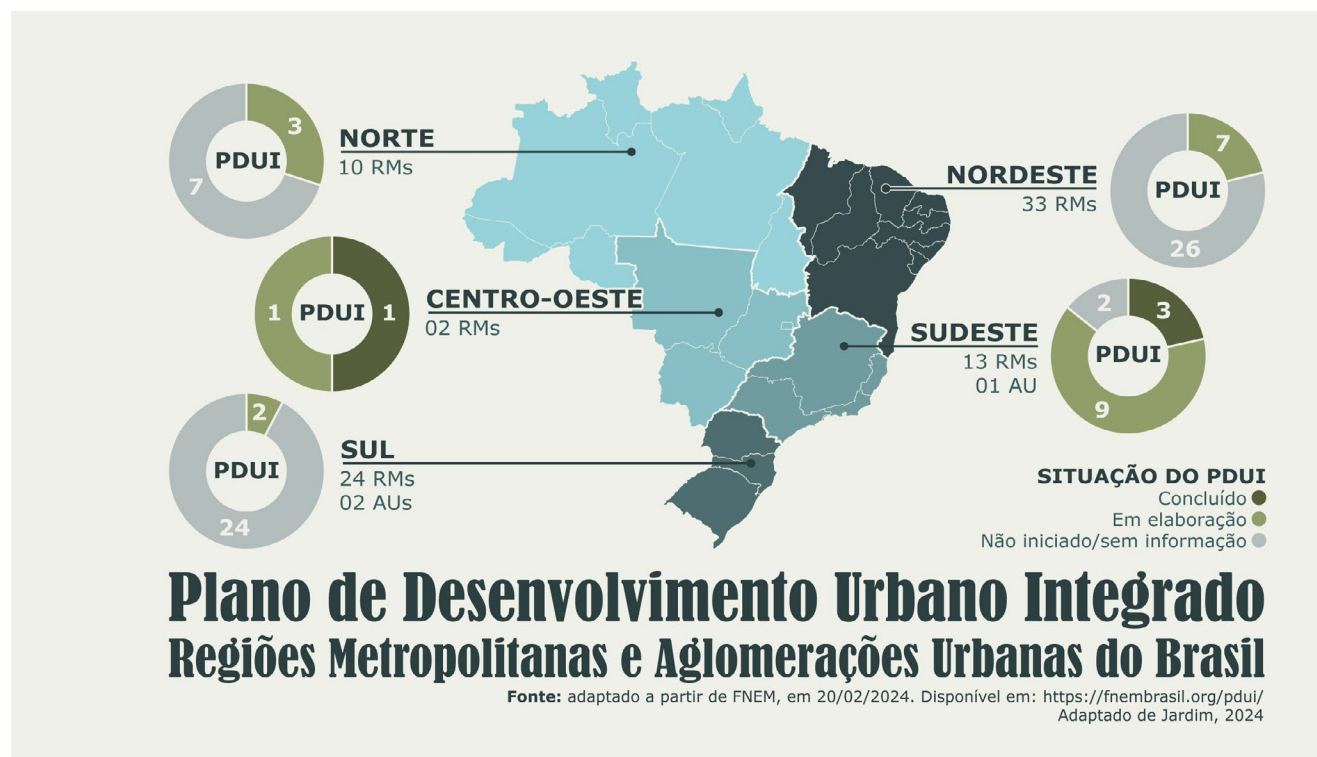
PDUI
3
7

NORTE
10 RMs

NORDESTE
33 RMs

PDUI
7
26

PDUI
1
1

CENTRO-OESTE
02 RMs

SUDESTE
13 RMs
01 AU

PDUI
2
3
9

PDUI
2
24

SUL
24 RMs
02 AUs

SITUAÇÃO DO PDUI
Concluído
Em elaboração
Não iniciado/sem informação

Plano de Desenvolvimento Urbano Integrado
Regiões Metropolitanas e Aglomerações Urbanas do Brasil

**Fonte:** adaptado a partir de FNEM, em 20/02/2024. Disponível em: https://fnembrasil.org/pdui/
Adaptado de Jardim, 2024